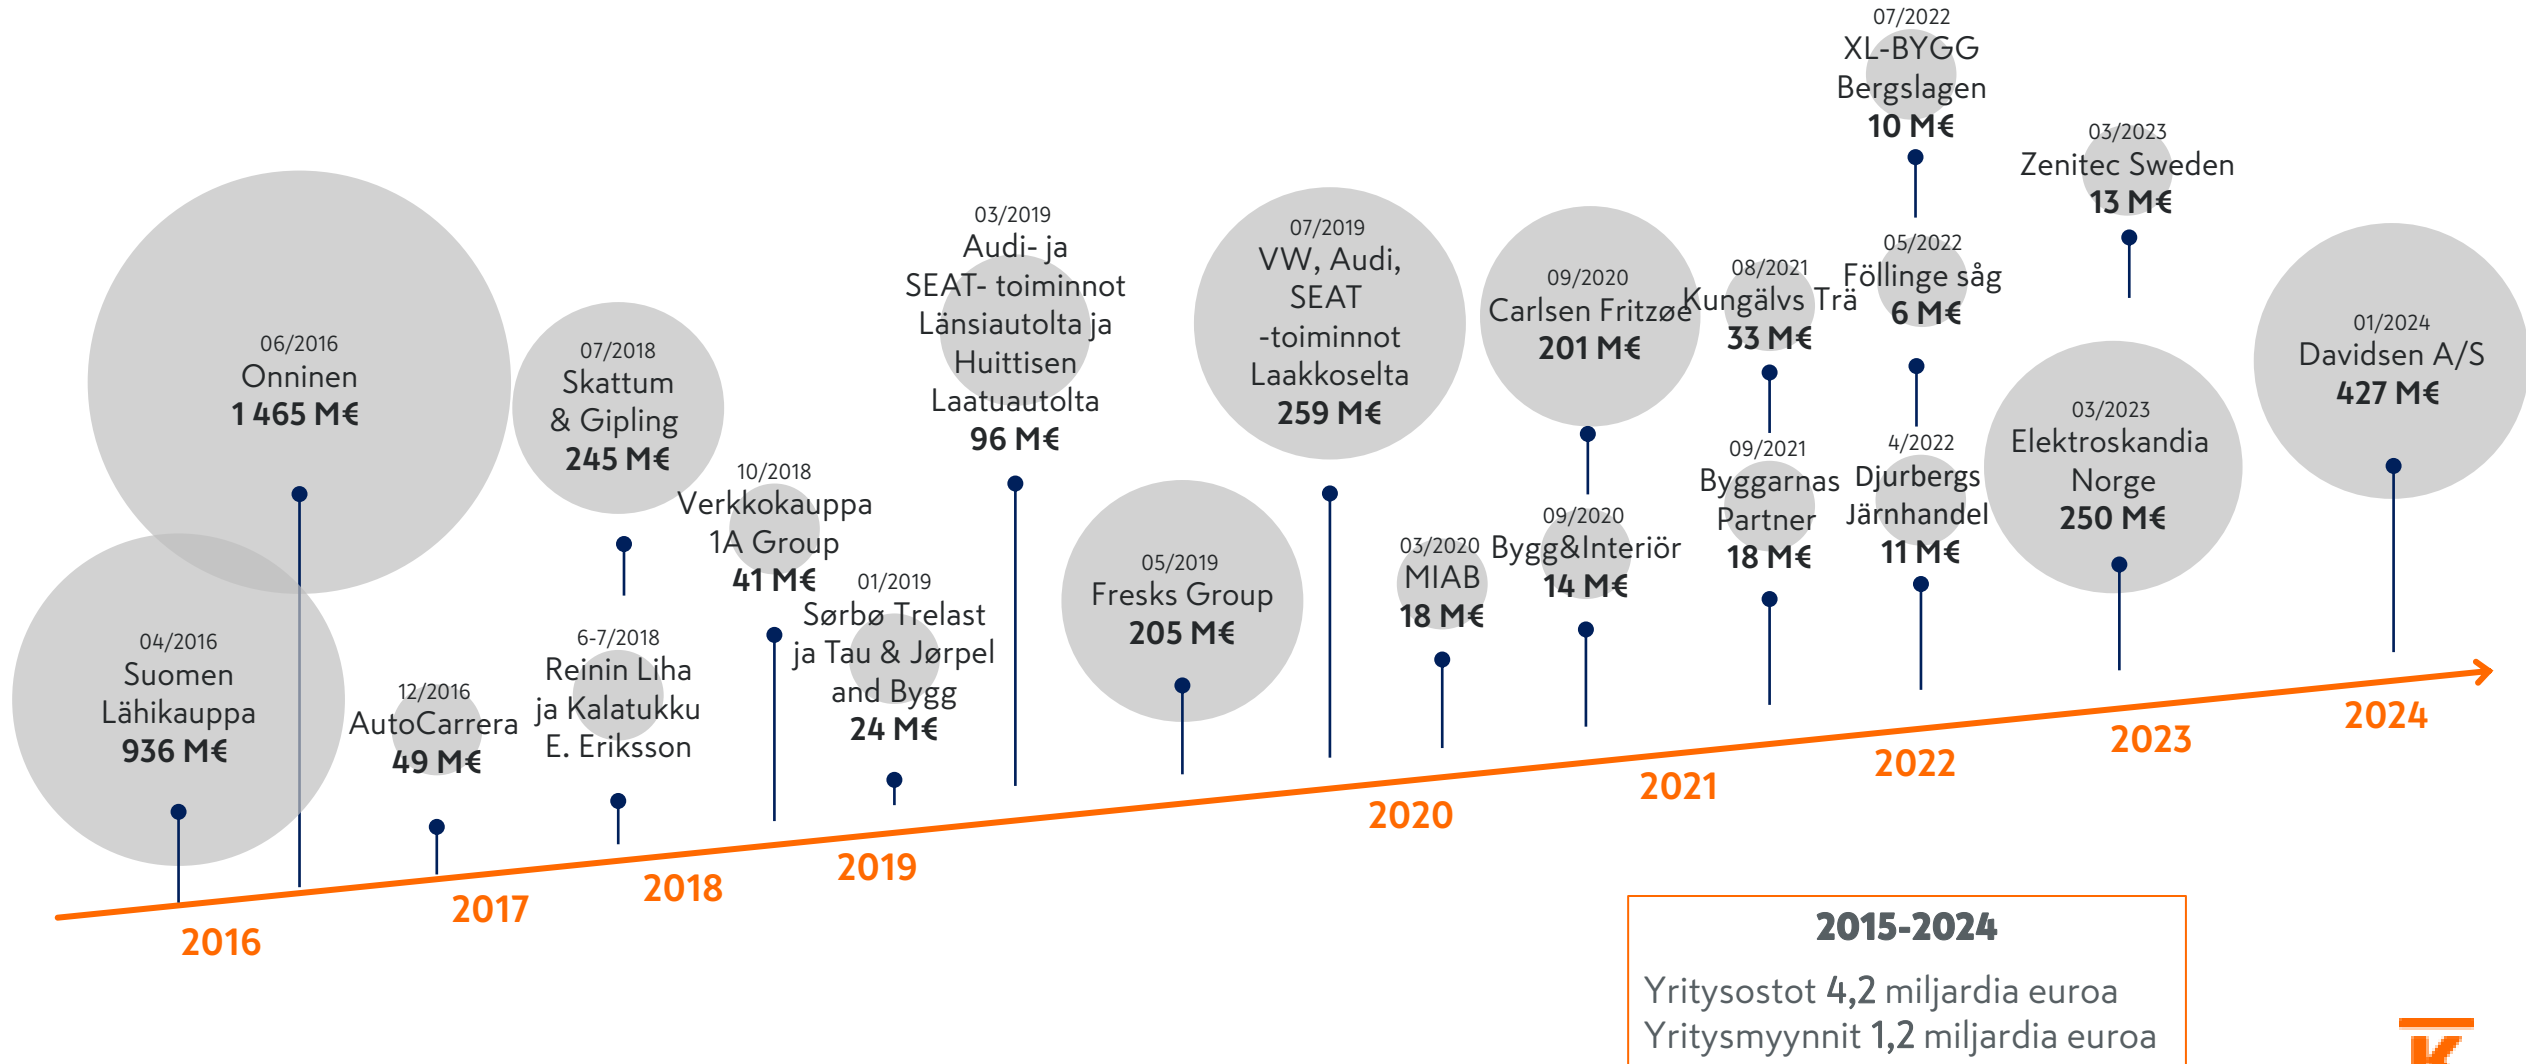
07/2022
XL-BYGG Bergslagen
10 M€

03/2023
Zenitec Sweden
13 M€

06/2016
Onninen
1 465 M€

07/2018
Skattum & Gipling
245 M€

03/2019
Audi- ja SEAT- toiminnot Länsiautolta ja Huittisen Laatuautolta
96 M€

07/2019
VW, Audi, SEAT -toiminnot Laakkoselta
259 M€

09/2020
Carlsen Fritzøe
201 M€

08/2021
Kungälvs Trä
33 M€

05/2022
Föllinge såg
6 M€

01/2024
Davidsen A/S
427 M€

10/2018
Verkkokauppa 1A Group
41 M€

09/2021
Byggarnas Partner
18 M€

4/2022
Djurbergs Järnhandel
11 M€

03/2023
Elektroskandia Norge
250 M€

05/2019
Fresks Group
205 M€

03/2020
MIAB
18 M€

09/2020
Bygg&Interiör
14 M€

01/2019
Sørbø Trelast ja Tau & Jørpel and Bygg
24 M€

04/2016
Suomen Lähikauppa
936 M€

12/2016
AutoCarrera
49 M€

6-7/2018
Reinin Liha ja Kalatukku E. Eriksson

2016
2017
2018
2019
2020
2021
2022
2023
2024

2015-2024
Yritysostot 4,2 miljardia euroa
Yritysmyynnit 1,2 miljardia euroa